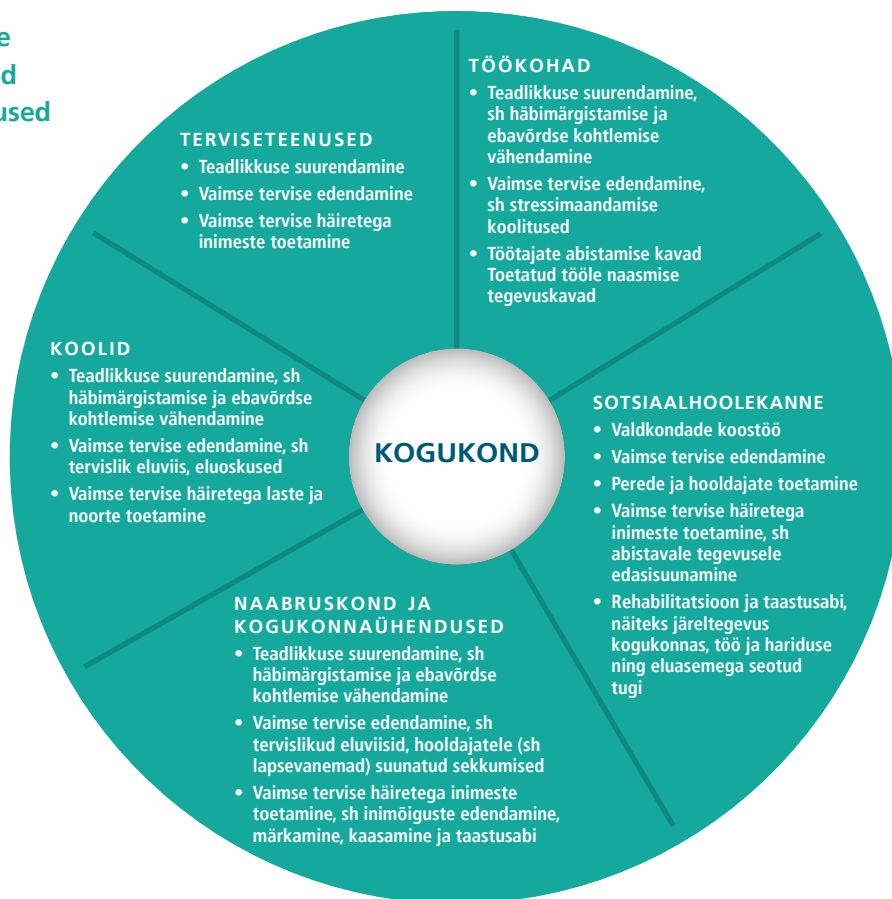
e
d
used

TÖÖKOHAD
• Teadlikkuse suurendamine, sh häbimärgistamise ja ebavõrdse kohtlemise vähendamine
• Vaimse tervise edendamine, sh stressimaandamise koolitused
• Töötajate abistamise kavad Toetatud tööle naasmise tegevuskavad

TERVISETEENUSED
• Teadlikkuse suurendamine
• Vaimse tervise edendamine
• Vaimse tervise häiretega inimeste toetamine

KOOLID
• Teadlikkuse suurendamine, sh häbimärgistamise ja ebavõrdse kohtlemise vähendamine
• Vaimse tervise edendamine, sh tervislik eluviis, eluoskused
• Vaimse tervise häiretega laste ja noorte toetamine

KOGUKOND

SOTSIAALHOOLEKANNE
• Valdkondade koostöö
• Vaimse tervise edendamine
• Perede ja hooldajate toetamine
• Vaimse tervise häiretega inimeste toetamine, sh abistavale tegevusele edasisuunamine
• Rehabilitatsioon ja taastusabi, näiteks järeltegevus kogukonnas, töö ja hariduse ning eluasemega seotud tugi

NAABRUSKOND JA KOGUKONNAÜHENDUSED
• Teadlikkuse suurendamine, sh häbimärgistamise ja ebavõrdse kohtlemise vähendamine
• Vaimse tervise edendamine, sh tervislikud eluviisid, hooldajatele (sh lapsevanemad) suunatud sekkumised
• Vaimse tervise häiretega inimeste toetamine, sh inimõiguste edendamine, märkamine, kaasamine ja taastusabi